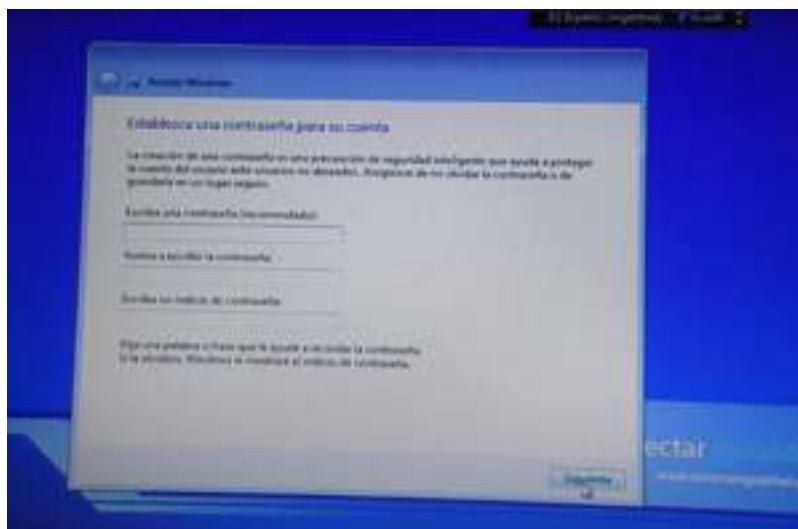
ES Español (Argentina)

Instalar Windows

Establezca una contraseña para su cuenta

La creación de una contraseña es una precaución de seguridad inteligente que ayuda a proteger la cuenta del usuario ante usuarios no deseados. Asegúrese de no olvidar la contraseña o de guardarla en un lugar seguro.

Escriba una contraseña (recomendado):

Vuelva a escribir la contraseña:

Escriba un indicio de contraseña:

Elija una palabra o frase que le ayude a recordar la contraseña. Si la olvidara, Windows le mostrará el indicio de contraseña.

Siguiente

ectar

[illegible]